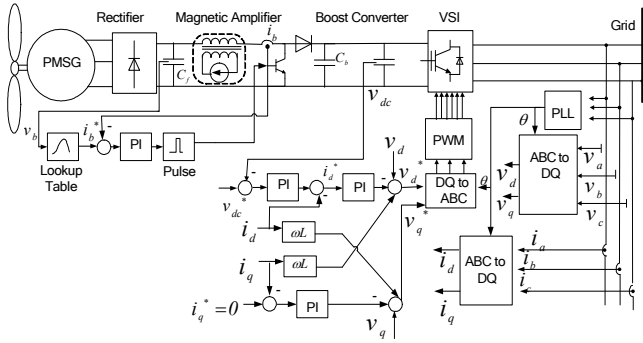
Rectifier
Magnetic Amplifier
Boost Converter
VSI
Grid
PMSG
$C_f$
$i_b$
$C_b$
$v_{dc}$
$v_b$
$i_b^*$
-
PI
Lookup Table
Pulse
PLL
$\theta$
PWM
$v_d$
$v_{dc}^*$
-
PI
$i_d^*$
-
PI
$v_d^*$
DQ to ABC
$\theta$
ABC to DQ
$v_a$
$v_d$
$v_q$
$v_b$
$v_c$
$v_q^*$
$i_d$
$\omega L$
$i_q$
$\omega L$
ABC to DQ
$i_a$
$i_b$
$i_c$
$i_d$
$i_q$
$i_q^* = 0$
-
PI
-
$v_q$